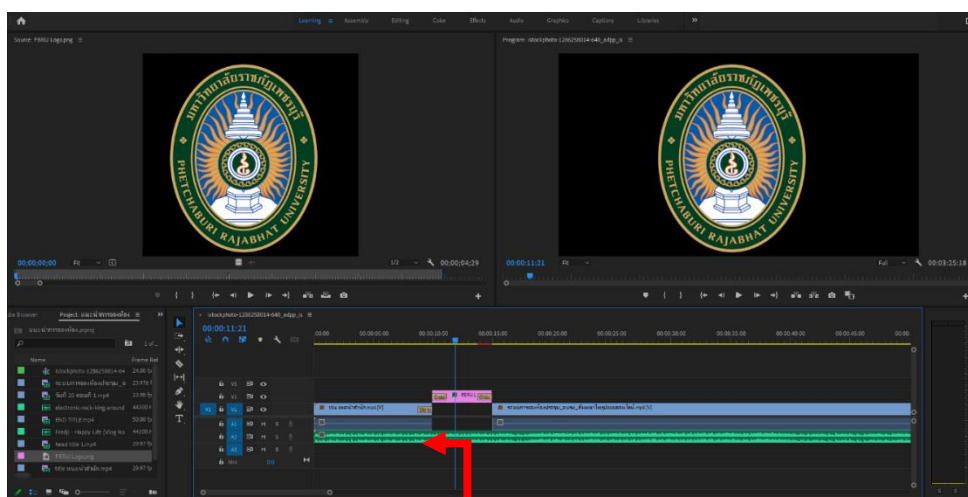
Learning ≡ Assembly Editing Color Effects Audio Graphics Captions Libraries »

Source: PBRU Logo.png ≡

มหาวิทยาลัยราชภัฏเพชรบุรี
PHETCHABURI RAJABHAT UNIVERSITY

00;00;00;00 Fit 1/2 00;00;04;29

Program: istockphoto-1286258014-640_adpp_is ≡

มหาวิทยาลัยราชภัฏเพชรบุรี
PHETCHABURI RAJABHAT UNIVERSITY

00:00:11:21 Fit Full 00:03:25:18

Project: แนะนำการทองเที่ยว ≡ »

แนะนำการทองเที่ยว.prproj

Name Frame Rate

istockphoto-1286258014-64 24.00 fps
ระบบการท่องเที่ยวเสมือน 23.976 fps
ซีนที่ 35 ตอนที่ 1.mp4 23.98 fps
electronic-rock-king-around 44100 Hz
END TITLE.mp4 50.00 fps
Fredji - Happy Life (Vlog No 44100 Hz
head title 1.mp4 29.97 fps
PBRU Logo.png
title แนะนำสำนัก.mp4 29.97 fps

x istockphoto-1286258014-640_adpp_is ≡

00:00:11:21

:00:00 00:00:05:00 00:00:10:00 00:00:15:00 00:00:20:00 00:00:25:00 00:00:30:00 00:00:35:00 00:00:40:00 00:00:45:00 00:00

V3
V2
V1 V1
A1 A1 M S
A2 M S
A3 M S
Mix 0.0

PBRU L
title แนะนำสำนัก.mp4 [V]
ระบบการท่องเที่ยวเสมือนจริง_ระดับ_เชื่อมต่อ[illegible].mp4 [V]